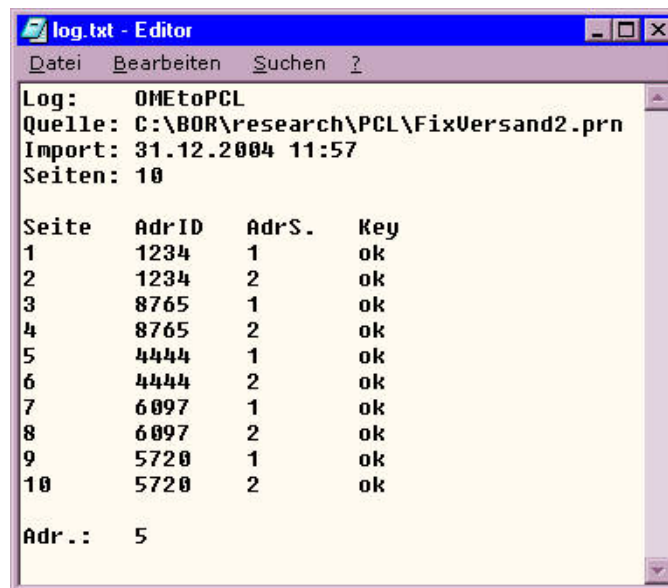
log.txt - Editor

Datei Bearbeiten Suchen ?

Log: OMEtoPCL
Quelle: C:\BOR\research\PCL\FixVersand2.prn
Import: 31.12.2004 11:57
Seiten: 10

| Seite | AdrID | AdrS. | Key |
|---|---|---|---|
| 1 | 1234 | 1 | ok |
| 2 | 1234 | 2 | ok |
| 3 | 8765 | 1 | ok |
| 4 | 8765 | 2 | ok |
| 5 | 4444 | 1 | ok |
| 6 | 4444 | 2 | ok |
| 7 | 6097 | 1 | ok |
| 8 | 6097 | 2 | ok |
| 9 | 5720 | 1 | ok |
| 10 | 5720 | 2 | ok |

Adr.: 5